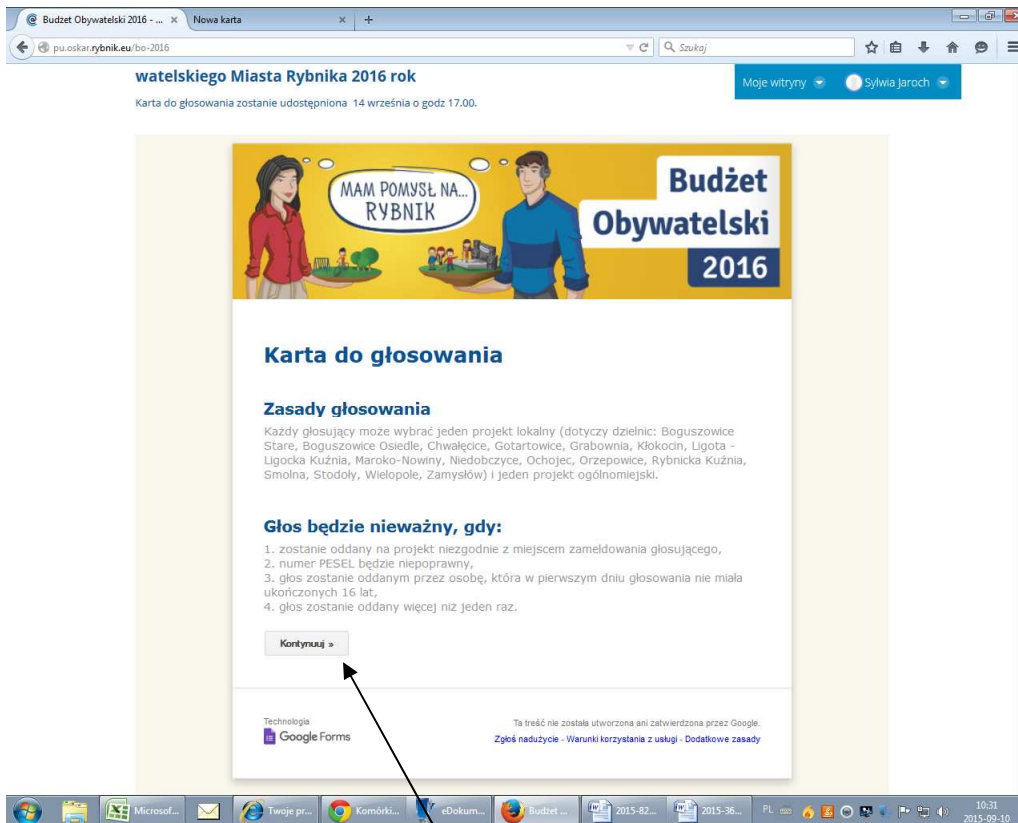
Budżet Obywatelski 2016 - ... ×
Nowa karta ×
+

pu.oskar.rybnik.eu/bo-2016
Szukaj

watelskiego Miasta Rybnika 2016 rok
Karta do głosowania zostanie udostępniona 14 września o godz 17.00.

Moje witryny
Sylwia Jaroch

MAM POMYSŁ NA... RYBNIK
Budżet Obywatelski 2016

Karta do głosowania

Zasady głosowania
Każdy głosujący może wybrać jeden projekt lokalny (dotyczy dzielnic: Boguszowice Stare, Boguszowice Osiedle, Chwałęcice, Gotartowice, Grabownia, Kłokocin, Ligota - Ligocka Kuźnia, Maroko-Nowiny, Niedobczyce, Ochojec, Orzepowice, Rybnicka Kuźnia, Smolna, Stodoły, Wielopole, Zamysłów) i jeden projekt ogólnomiejski.

Głos będzie nieważny, gdy:
1. zostanie oddany na projekt niezgodnie z miejscem zameldowania głosującego,
2. numer PESEL będzie niepoprawny,
3. głos zostanie oddanym przez osobę, która w pierwszym dniu głosowania nie miała ukończonych 16 lat,
4. głos zostanie oddany więcej niż jeden raz.

Kontynuuj »

Technologia
Google Forms

Ta treść nie została utworzona ani zatwierdzona przez Google.
Zgłoś nadużycie - Warunki korzystania z usługi - Dodatkowe zasady

Microsof... Twoje pr... Komórki... eDokum... Budżet ... 2015-82... 2015-36...
PL
10:31
2015-09-10